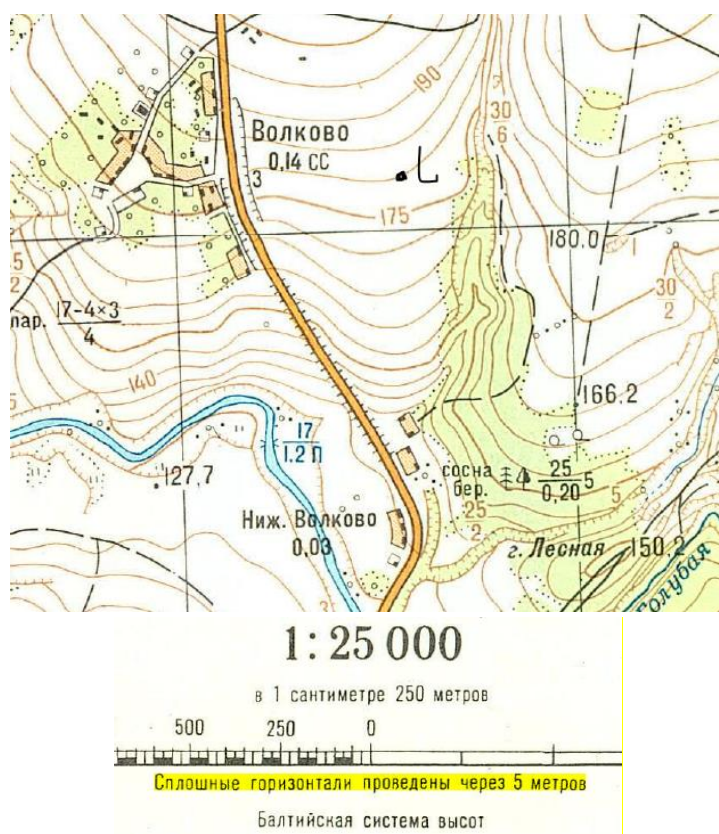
190
Волково
0,14 СС
3
L
175
180,0
1
30
6
30
2
5
2
пар. $\frac{17-4\times3}{4}$
140
166,2
5
$\frac{17}{1,2\ П}$
127,7
сосна
бер.
$\frac{25}{0,20}5$
5
25
2
Ниж. Волково
0,03
г. Лесная
150,2
Голубая
3
1: 25 000
в 1 сантиметре 250 метров
500 250 0
Сплошные горизонтали проведены через 5 метров
Балтийская система высот